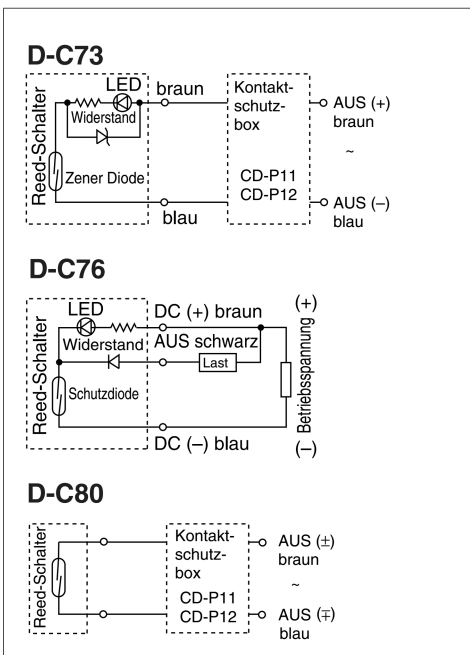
D-C73

Reed-Schalter

LED

Widerstand

Zener Diode

braun

blau

Kontakt-schutz-box

CD-P11
CD-P12

AUS (+)
braun

~

AUS (–)
blau

D-C76

Reed-Schalter

LED

Widerstand

Schutzdiode

DC (+) braun

AUS schwarz

Last

DC (–) blau

(+)

Betriebsspannung

(–)

D-C80

Reed-Schalter

Kontakt-schutz-box

CD-P11
CD-P12

AUS (±)
braun

~

AUS (∓)
blau